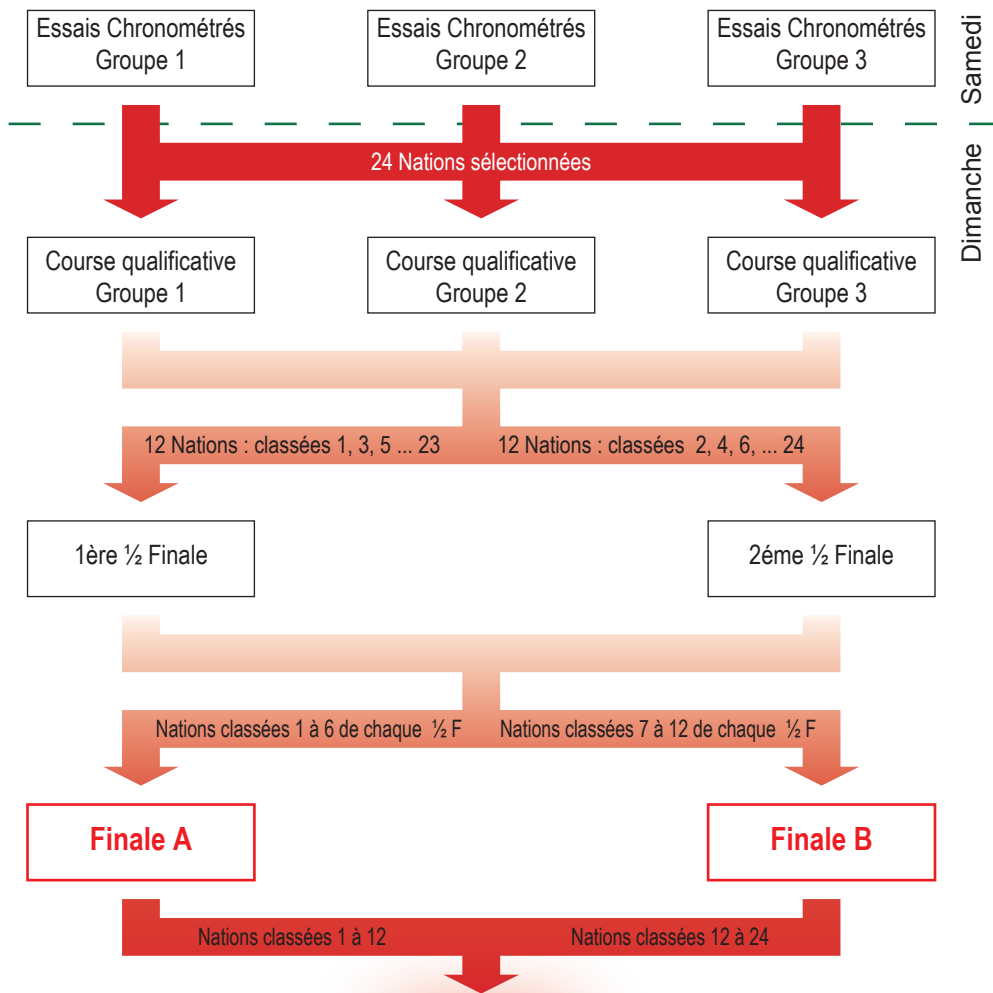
Essais Chronométrés
Groupe 1

Essais Chronométrés
Groupe 2

Essais Chronométrés
Groupe 3

Samedi

Dimanche

24 Nations sélectionnées

Course qualificative
Groupe 1

Course qualificative
Groupe 2

Course qualificative
Groupe 3

12 Nations : classées 1, 3, 5 ... 23

12 Nations : classées 2, 4, 6, ... 24

1ère ½ Finale

2éme ½ Finale

Nations classées 1 à 6 de chaque ½ F

Nations classées 7 à 12 de chaque ½ F

Finale A

Finale B

Nations classées 1 à 12

Nations classées 12 à 24